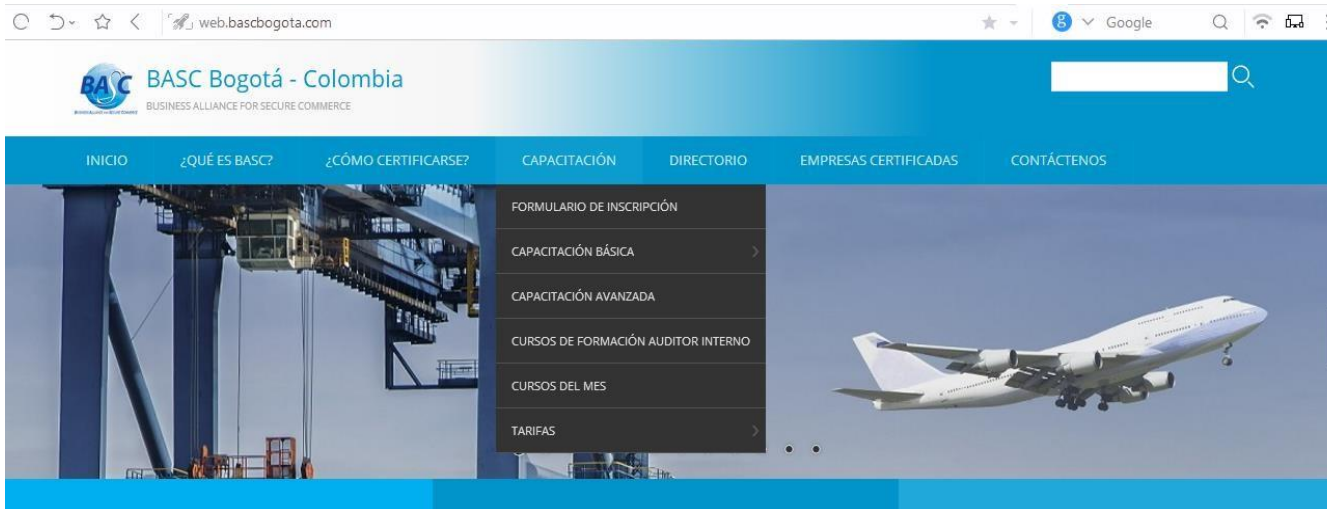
web.bascbogota.com

Google

BASC Bogotá - Colombia
BUSINESS ALLIANCE FOR SECURE COMMERCE

INICIO ¿QUÉ ES BASC? ¿CÓMO CERTIFICARSE? CAPACITACIÓN DIRECTORIO EMPRESAS CERTIFICADAS CONTÁCTENOS

FORMULARIO DE INSCRIPCIÓN
CAPACITACIÓN BÁSICA
CAPACITACIÓN AVANZADA
CURSOS DE FORMACIÓN AUDITOR INTERNO
CURSOS DEL MES
TARIFAS